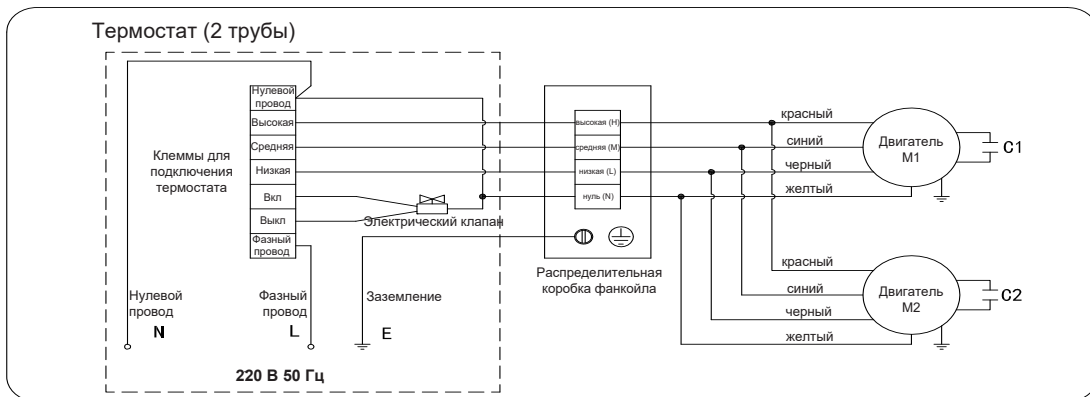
Термостат (2 трубы)

Нулевой провод
Высокая
Средняя
Низкая
Вкл
Выкл
Фазный провод

Клеммы для подключения термостата

Электрический клапан

высокая (H)
средняя (M)
низкая (L)
нуль (N)

Распределительная коробка фанкойла

красный
синий
черный
желтый

Двигатель M1

C1

красный
синий
черный
желтый

Двигатель M2

C2

Нулевой провод
N

Фазный провод
L

Заземление
E

220 В 50 Гц